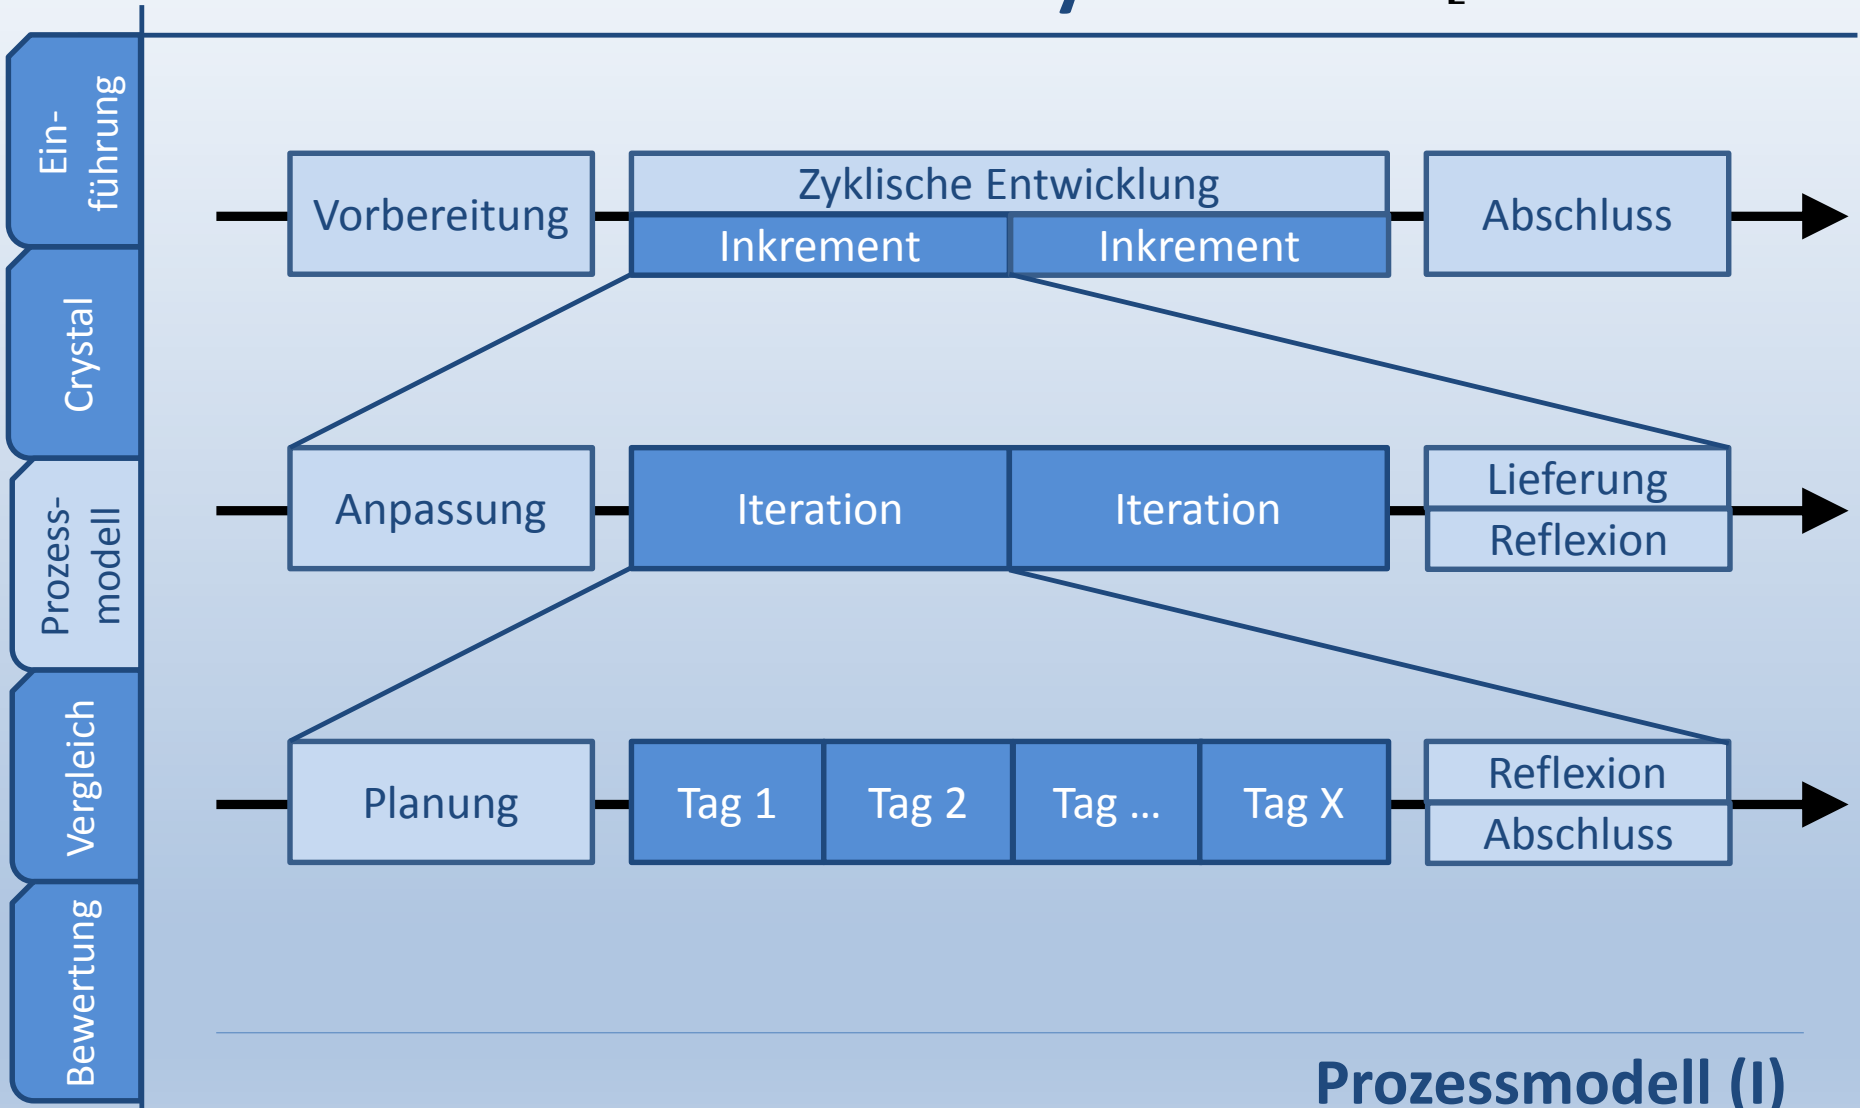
Einführung

Crystal

Prozessmodell

Vergleich

Bewertung

Vorbereitung

Zyklische Entwicklung

Inkrement

Inkrement

Abschluss

Anpassung

Iteration

Iteration

Lieferung

Reflexion

Planung

Tag 1

Tag 2

Tag ...

Tag X

Reflexion

Abschluss

Prozessmodell (I)